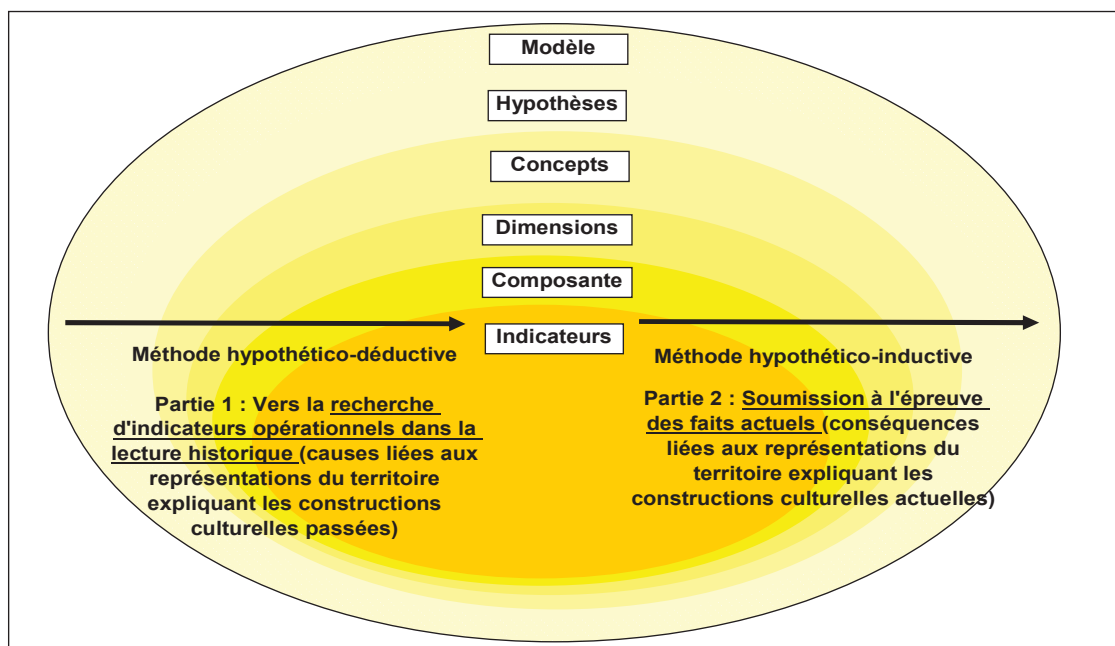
Modèle

Hypothèses

Concepts

Dimensions

Composante

Indicateurs

Méthode hypothético-déductive

Partie 1 : Vers la recherche d'indicateurs opérationnels dans la lecture historique (causes liées aux représentations du territoire expliquant les constructions culturelles passées)

Méthode hypothético-inductive

Partie 2 : Soumission à l'épreuve des faits actuels (conséquences liées aux représentations du territoire expliquant les constructions culturelles actuelles)